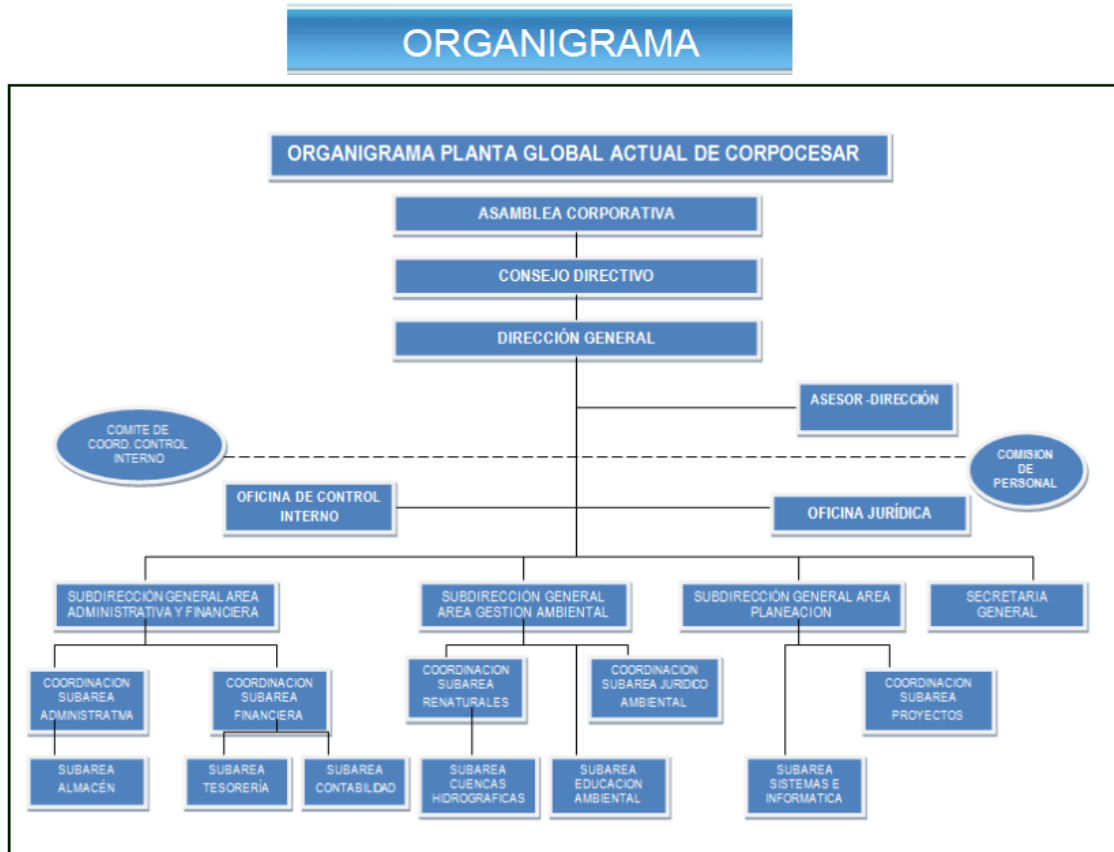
ORGANIGRAMA

ORGANIGRAMA PLANTA GLOBAL ACTUAL DE CORPOCESAR

ASAMBLEA CORPORATIVA

CONSEJO DIRECTIVO

DIRECCIÓN GENERAL

ASESOR -DIRECCIÓN

COMITE DE COORD. CONTROL INTERNO

COMISION DE PERSONAL

OFICINA DE CONTROL INTERNO

OFICINA JURÍDICA

SUBDIRECCIÓN GENERAL AREA ADMINISTRATIVA Y FINANCIERA

SUBDIRECCIÓN GENERAL AREA GESTION AMBIENTAL

SUBDIRECCIÓN GENERAL AREA PLANEACION

SECRETARIA GENERAL

COORDINACION SUBAREA ADMINISTRATIVA

COORDINACION SUBAREA FINANCIERA

COORDINACION SUBAREA RENATURALES

COORDINACION SUBAREA JURIDICO AMBIENTAL

COORDINACION SUBAREA PROYECTOS

SUBAREA ALMACÉN

SUBAREA TESORERÍA

SUBAREA CONTABILIDAD

SUBAREA CUENCAS HIDROGRAFICAS

SUBAREA EDUCACION AMBIENTAL

SUBAREA SISTEMAS E INFORMATICA